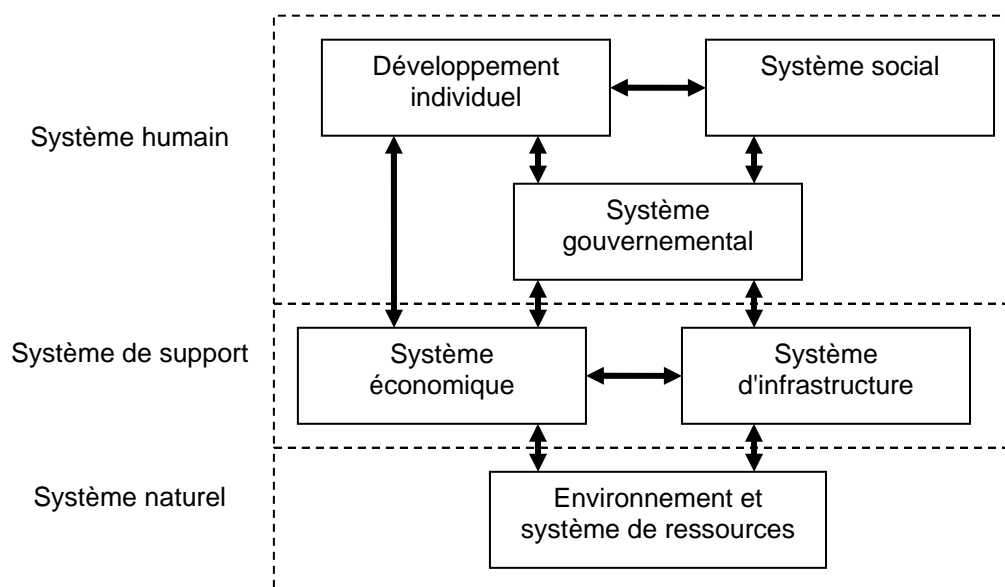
Système humain

Développement individuel

Système social

Système gouvernemental

Système de support

Système économique

Système d'infrastructure

Système naturel

Environnement et système de ressources